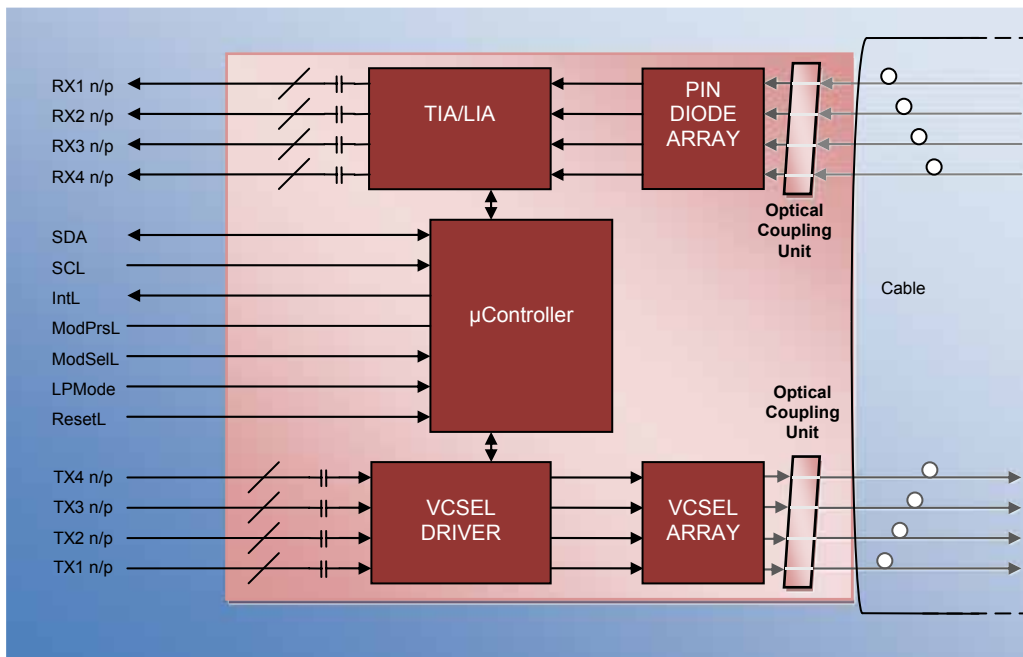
RX1 n/p
RX2 n/p
RX3 n/p
RX4 n/p

TIA/LIA

PIN DIODE ARRAY

Optical Coupling Unit

SDA
SCL
IntL
ModPrsL
ModSelL
LPMode
ResetL

μController

Cable

Optical Coupling Unit

TX4 n/p
TX3 n/p
TX2 n/p
TX1 n/p

VCSEL DRIVER

VCSEL ARRAY